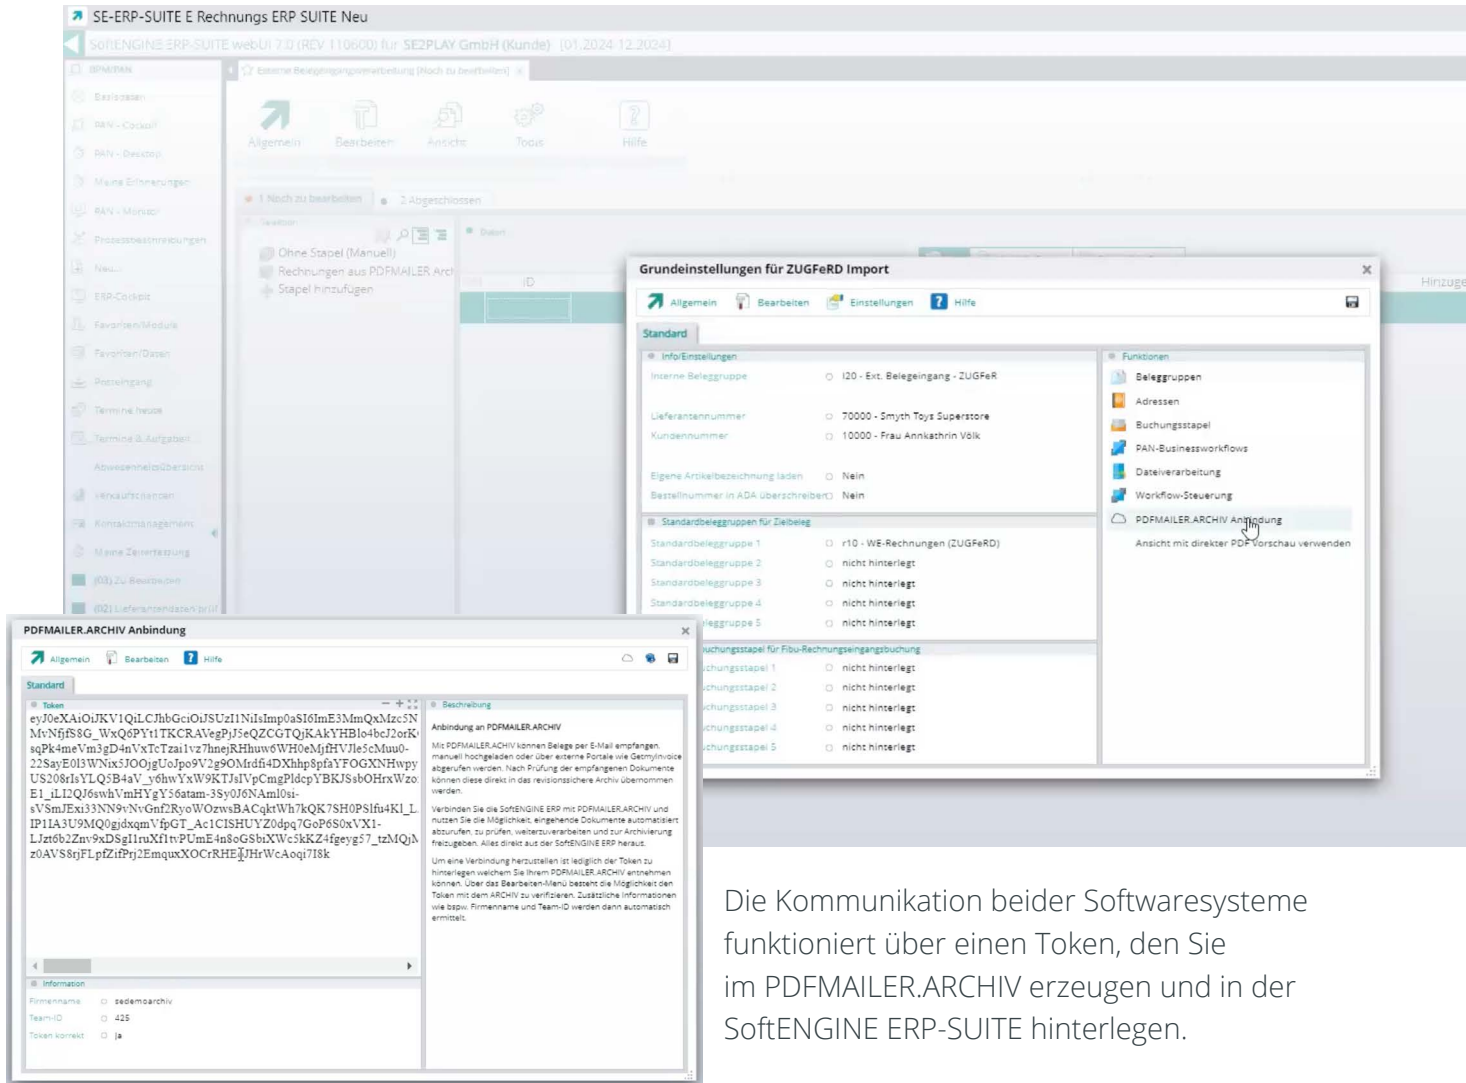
SE-ERP-SUITE E Rechnungs ERP SUITE Neu

SoftENGINE ERP-SUITE webUI 7.0 (REV 110600) für SE2PLAY GmbH (Kunde) [01.2024-12.2024]

BPM/PAN
Basisdaten
PAN - Cockpit
PAN - Desktop
Meine Erinnerungen
PAN - Monitor
Prozessbeschreibungen
Neu...
ERP-Cockpit
Favoriten/Module
Favoriten/Daten
Posteingang
Termine heute
Termine & Aufgaben
Abwesenheitsübersicht
Verkaufschancen
Kontaktmanagement
Meine Zeiterfassung
(01) Zu Bearbeiten
(02) Lieferantendaten prüf

Externe Belegeingangsverarbeitung (Noch zu bearbeiten)

Allgemein Bearbeiten Ansicht Tools Hilfe

1 Noch zu bearbeiten 2 Abgeschlossen

Ohne Stapel (Manuell)
Rechnungen aus PDFMAILER.Arc
Stapel hinzufügen

ID
Hinzuge

Grundeinstellungen für ZUGFeRD Import

Allgemein Bearbeiten Einstellungen Hilfe

Standard

Info/Einstellungen
Interne Beleggruppe I20 - Ext. Belegeingang - ZUGFeR
Lieferantennummer 70000 - Smyth Toys Superstore
Kundennummer 10000 - Frau Annkathrin Völk
Eigene Artikelbezeichnung laden Nein
Bestellnummer in ADA überschreiben Nein

Standardbeleggruppen für Zielbeleg
Standardbeleggruppe 1 r10 - WE-Rechnungen (ZUGFeRD)
Standardbeleggruppe 2 nicht hinterlegt
Standardbeleggruppe 3 nicht hinterlegt
Standardbeleggruppe 4 nicht hinterlegt
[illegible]beleggruppe 5 nicht hinterlegt

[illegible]buchungsstapel für Fibu-Rechnungseingangsbuchung
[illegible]buchungsstapel 1 nicht hinterlegt
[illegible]buchungsstapel 2 nicht hinterlegt
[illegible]buchungsstapel 3 nicht hinterlegt
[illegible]buchungsstapel 4 nicht hinterlegt
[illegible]buchungsstapel 5 nicht hinterlegt

Funktionen
Beleggruppen
Adressen
Buchungsstapel
PAN-Businessworkflows
Dateiverarbeitung
Workflow-Steuerung
PDFMAILER.ARCHIV Anbindung
Ansicht mit direkter PDF Vorschau verwenden

PDFMAILER.ARCHIV Anbindung

Allgemein Bearbeiten Hilfe

Standard

Token
eyJ0eXAiOiJKV1QiLCJhbGciOiJSUzI1NiIsImp0aSI6ImE3MmQxMzc5N MvNfjfS8G_WxQ6PYt1TKCRAVegPjJ5eQZCGTQjKAkYHBlo4bcJ2orK sqPk4meVm3gD4nVxTcTzai1vz7hnejRHhuw6WH0eMjfHVJle5cMuu0- 22SayE0l3WNix5JOOjgUoJpo9V2g9OMrdfi4DXhhp8pfaYFOGXNHwpy US208rIsYLQ5B4aV_y6hwYxW9KTJsIVpCmgPldcpYBKJSsbOHrxWzo E1_iLI2QJ6swhVmHYgY56atam-3Sy0J6NAml0si- sVSmJExi33NN9vNvGnf2RyoWOzwsBACqktWh7kQK7SH0PSlfu4Kl_L IP1IA3U9MQ0gjdxqmVfpGT_Ac1CISHUYZ0dpq7GoP6S0xVX1- LJzt6b2Znv9xDSgI1ruXf1tvPUmE4n8oGSbiXWc5kKZ4fgeyg57_tzMQjN z0AVS8rjFLpfZifPrj2EmquxXOCrRHEJHrWcAoqi7I8k

Beschreibung
Anbindung an PDFMAILER.ARCHIV
Mit PDFMAILER.ARCHIV können Belege per E-Mail empfangen, manuell hochgeladen oder über externe Portale wie GetmyInvoice abgerufen werden. Nach Prüfung der empfangenen Dokumente können diese direkt in das revisionssichere Archiv übernommen werden.
Verbinden Sie die SoftENGINE ERP mit PDFMAILER.ARCHIV und nutzen Sie die Möglichkeit, eingehende Dokumente automatisiert abzurufen, zu prüfen, weiterzuverarbeiten und zur Archivierung freizugeben. Alles direkt aus der SoftENGINE ERP heraus.
Um eine Verbindung herzustellen ist lediglich der Token zu hinterlegen welchem Sie Ihrem PDFMAILER.ARCHIV entnehmen können. Über das Bearbeiten-Menü besteht die Möglichkeit den Token mit dem ARCHIV zu verifizieren. Zusätzliche Informationen wie bspw. Firmenname und Team-ID werden dann automatisch ermittelt.

Information
Firmenname sedemoarchiv
Team-ID 425
Token korrekt Ja

Die Kommunikation beider Softwaresysteme funktioniert über einen Token, den Sie im PDFMAILER.ARCHIV erzeugen und in der SoftENGINE ERP-SUITE hinterlegen.